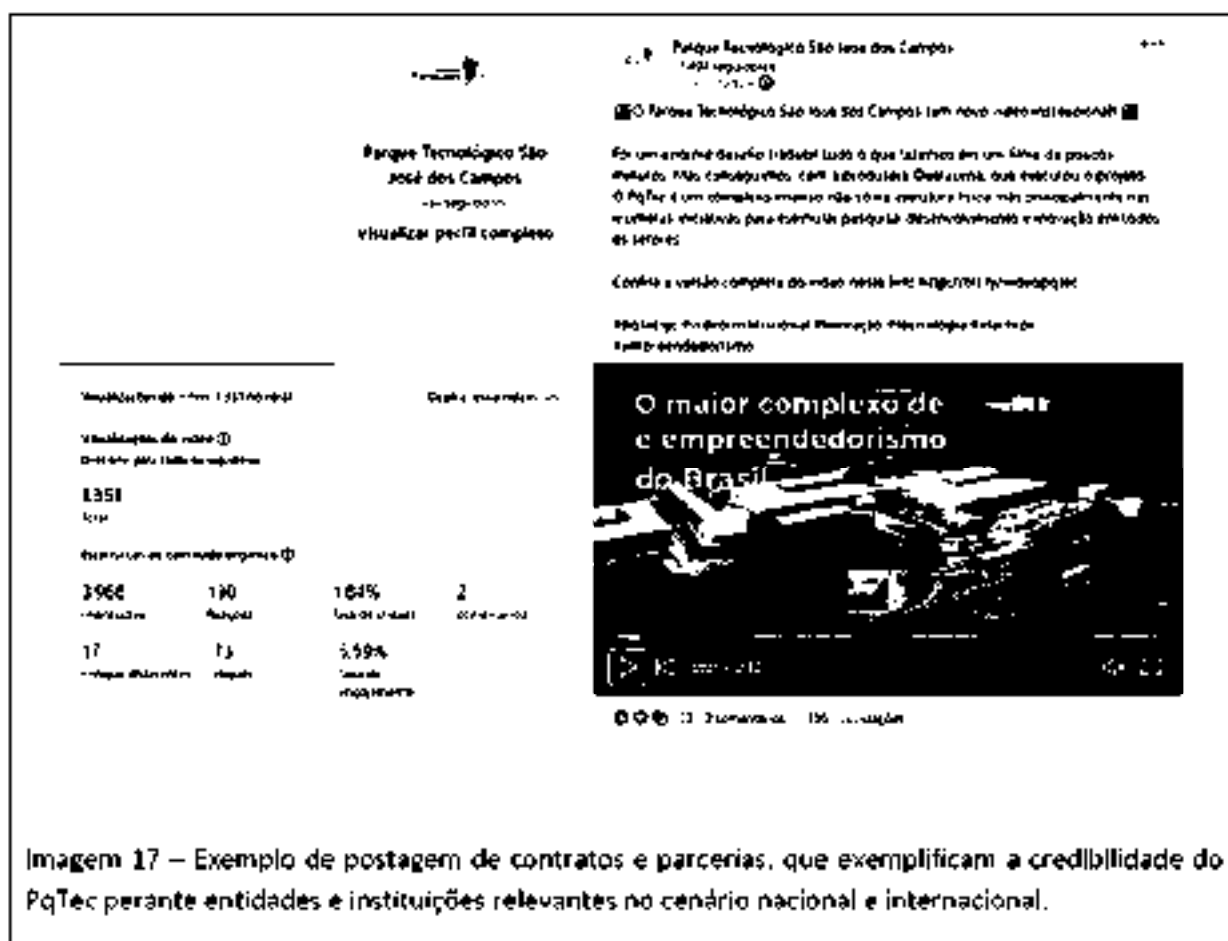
Parque Tecnológico São José dos Campos
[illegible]
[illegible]

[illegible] O Parque Tecnológico São José dos Campos tem novo vídeo institucional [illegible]

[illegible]

Confira a versão completa do vídeo neste link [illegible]

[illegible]

Parque Tecnológico São José dos Campos
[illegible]
Visualizar perfil completo

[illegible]

Visualizações de vídeo
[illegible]

1351
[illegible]

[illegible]

3966 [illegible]
190 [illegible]
1,84% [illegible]
2 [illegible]
17 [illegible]
13 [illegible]
5,59% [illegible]

O maior complexo de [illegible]
e empreendedorismo
do Brasil

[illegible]

Imagem 17 – Exemplo de postagem de contratos e parcerias, que exemplificam a credibilidade do PqTec perante entidades e instituições relevantes no cenário nacional e internacional.